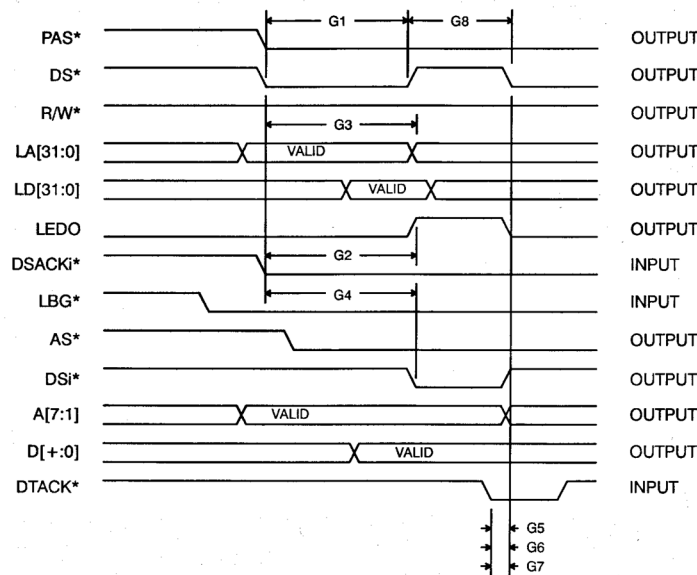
G1 G8

PAS* OUTPUT
DS* OUTPUT
R/W* OUTPUT
G3
LA[31:0] VALID OUTPUT
LD[31:0] VALID OUTPUT
LEDO OUTPUT
G2
DSACKi* INPUT
G4
LBG* INPUT
AS* OUTPUT
DSi* OUTPUT
A[7:1] VALID OUTPUT
D[+:0] VALID OUTPUT
DTACK* INPUT

G5
G6
G7